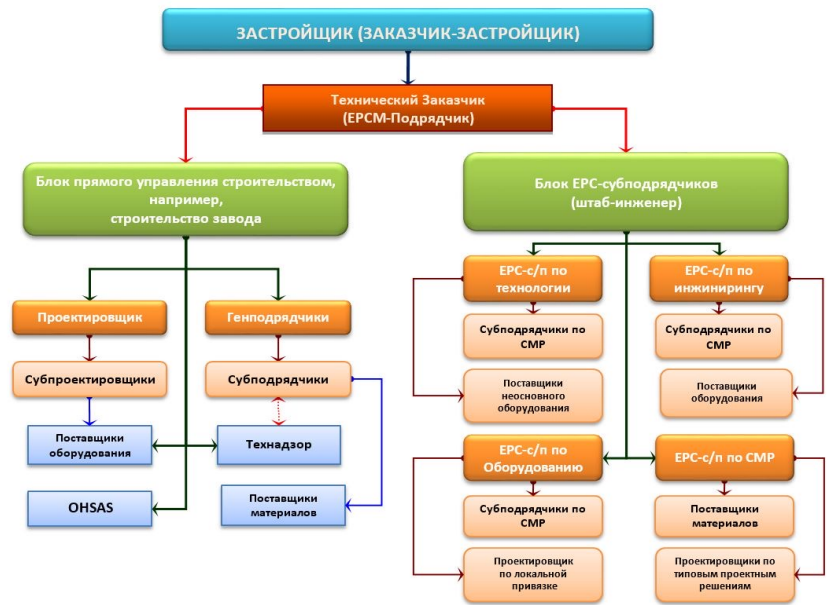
ЗАСТРОЙЩИК (ЗАКАЗЧИК-ЗАСТРОЙЩИК)

Технический Заказчик
(EPCM-Подрядчик)

Блок прямого управления строительством, например, строительство завода

Блок EPC-субподрядчиков
(штаб-инженер)

Проектировщик

Генподрядчики

Субпроектировщики

Субподрядчики

Поставщики оборудования

Технадзор

OHSAS

Поставщики материалов

EPC-с/п по технологии

EPC-с/п по инжинирингу

Субподрядчики по СМР

Субподрядчики по СМР

Поставщики неосновного оборудования

Поставщики оборудования

EPC-с/п по Оборудованию

EPC-с/п по СМР

Субподрядчики по СМР

Поставщики материалов

Проектировщик по локальной привязке

Проектировщики по типовым проектным решениям